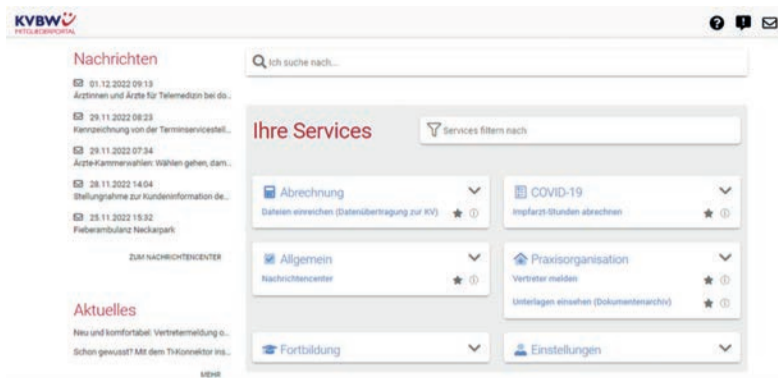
KVBW
MITGLIEDERPORTAL

Nachrichten

01.12.2022 09:13
Ärztinnen und Ärzte für Telemedizin bei do...

29.11.2022 08:23
Kennzeichnung von der Terminservicestell...

29.11.2022 07:34
Ärzte-Kammerwahlen: Wählen gehen, dam...

28.11.2022 14:04
Stellungnahme zur Kundeninformation de...

25.11.2022 15:32
Fieberambulanz Neckarpark

ZUM NACHRICHTENCENTER

Aktuelles

Neu und komfortabel: Vertretermeldung o...

Schon gewusst? Mit dem TI-Konnektor ins...

MEHR

Ich suche nach...

Ihre Services

Services filtern nach

Abrechnung
Dateien einreichen (Datenübertragung zur KV)

COVID-19
Impfarzt-Stunden abrechnen

Allgemein
Nachrichtencenter

Praxisorganisation
Vertreter melden
Unterlagen einsehen (Dokumentenarchiv)

Fortbildung

Einstellungen